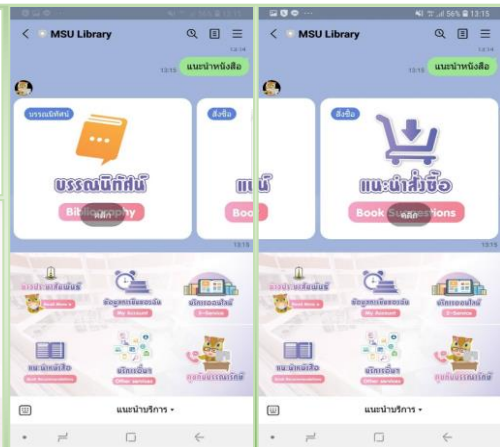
MSU Library

13:14

แนะนำหนังสือ

13:15

บรรณนิทัศน์

บรรณนิทัศน์

Bibli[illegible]phy

หลัก

สั่งซื้อ

แน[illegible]

Boo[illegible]

13:15

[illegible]

ข้อมูลการยืมของฉัน

My Account

บริการออนไลน์

E-Service

แนะนำหนังสือ

Book Recommendation

บริการอื่นๆ

Other services

คุยกับบรรณารักษ์

แนะนำบริการ

56% 13:15

MSU Library

13:14

แนะนำหนังสือ

13:15

สั่งซื้อ

แนะนำสั่งซื้อ

Book Su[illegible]estions

หลัก

13:15

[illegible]

ข้อมูลการยืมของฉัน

My Account

บริการออนไลน์

E-Service

แนะนำหนังสือ

Book Recommendation

บริการอื่นๆ

Other services

คุยกับบรรณารักษ์

แนะนำบริการ